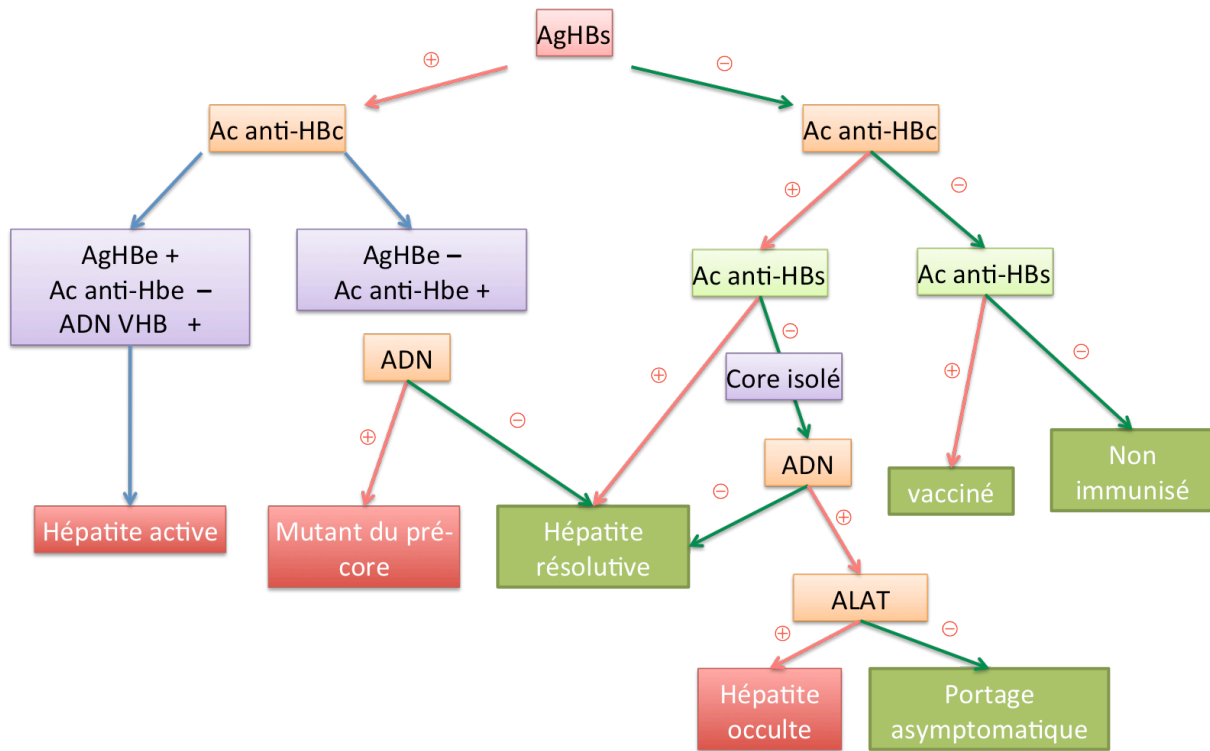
AgHBs

⊕

⊖

Ac anti-HBc

Ac anti-HBc

AgHBe +
Ac anti-Hbe –
ADN VHB +

AgHBe –
Ac anti-Hbe +

⊕

⊖

Ac anti-HBs

Ac anti-HBs

ADN

⊖

Core isolé

⊕

⊕

⊖

⊕

⊖

⊕

⊖

ADN

Hépatite active

Mutant du pré-core

Hépatite résolutive

vacciné

Non immunisé

⊖

⊕

ALAT

⊕

⊖

Hépatite occulte

Portage asymptomatique